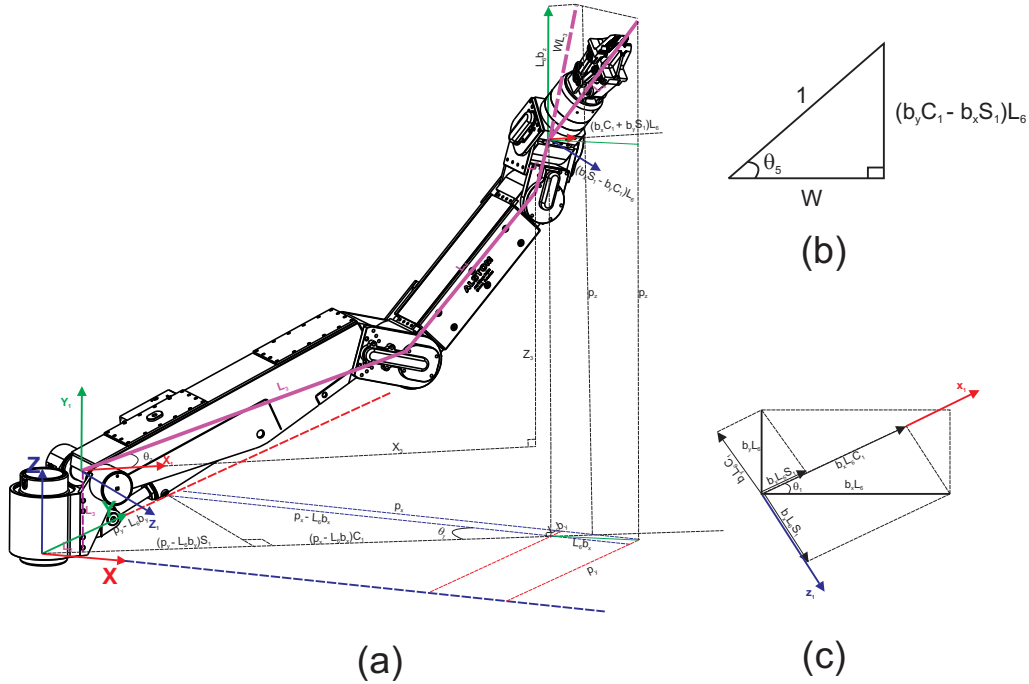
$L_6b_z$
$WL_6$
$(b_xC_1+b_yS_1)L_6$
$(b_yS_1-b_yC_1)L_6$
$p_z$
$p_z$
$Z_s$
$L_3$
$\theta_2$
$X_1$
$X_w$
$Y_1$
$Z$
$Z_1$
$L_2$
$p_y-L_6b_y$
$p_x$
$p_x-L_6b_x$
$\theta_1$
$(p_y-L_6b_y)S_1$
$(p_x-L_6b_x)C_1$
$L_6b_y$
$L_6b_x$
$p_y$
X
(a)

1
$(b_yC_1-b_xS_1)L_6$
$\theta_5$
W
(b)

$x_1$
$b_yL_6$
$b_yL_6C_1$
$b_yL_6S_1$
$b_xL_6C_1$
$\theta_1$
$b_xL_6$
$b_xL_6S_1$
$z_1$
(c)